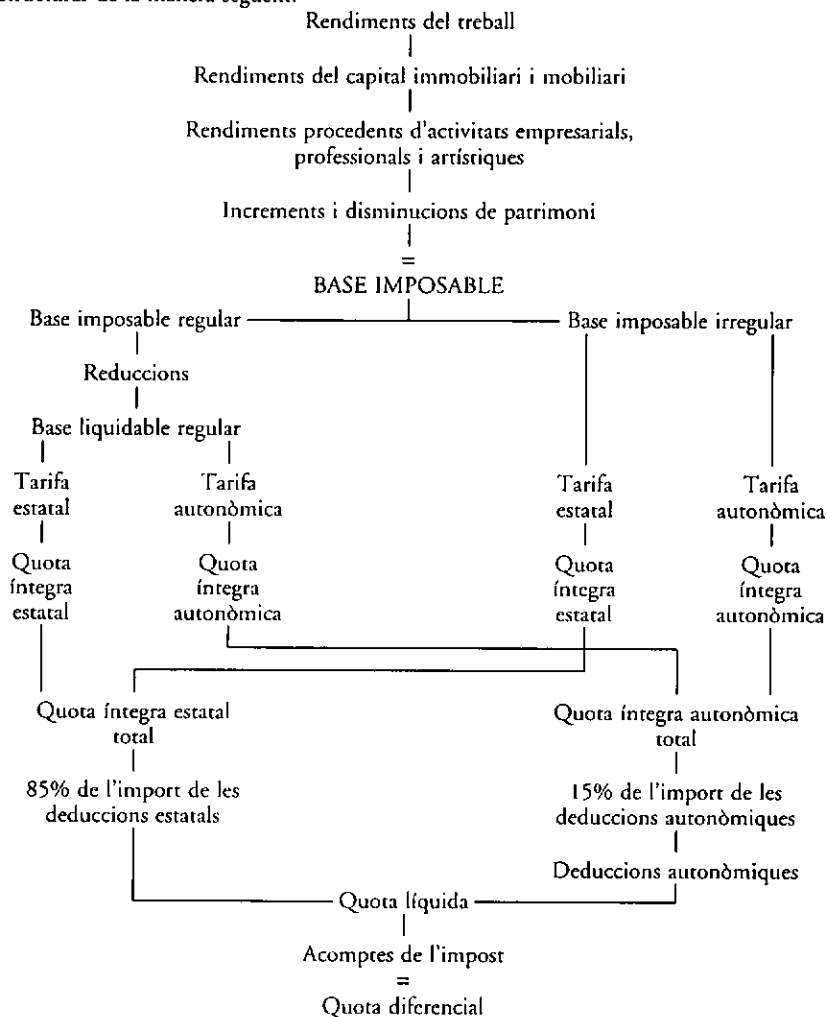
estructurar de la manera següent:

Rendiments del treball

Rendiments del capital immobiliari i mobiliari

Rendiments procedents d'activitats empresarials, professionals i artístiques

Increments i disminucions de patrimoni

=

BASE IMPOSABLE

Base imposable regular

Base imposable irregular

Reduccions

Base liquidable regular

Tarifa estatal

Tarifa autonòmica

Tarifa estatal

Tarifa autonòmica

Quota íntegra estatal

Quota íntegra autonòmica

Quota íntegra estatal

Quota íntegra autonòmica

Quota íntegra estatal total

Quota íntegra autonòmica total

85% de l'import de les deduccions estatals

15% de l'import de les deduccions autonòmiques

Deduccions autonòmiques

Quota líquida

Acomptes de l'impost

=

Quota diferencial